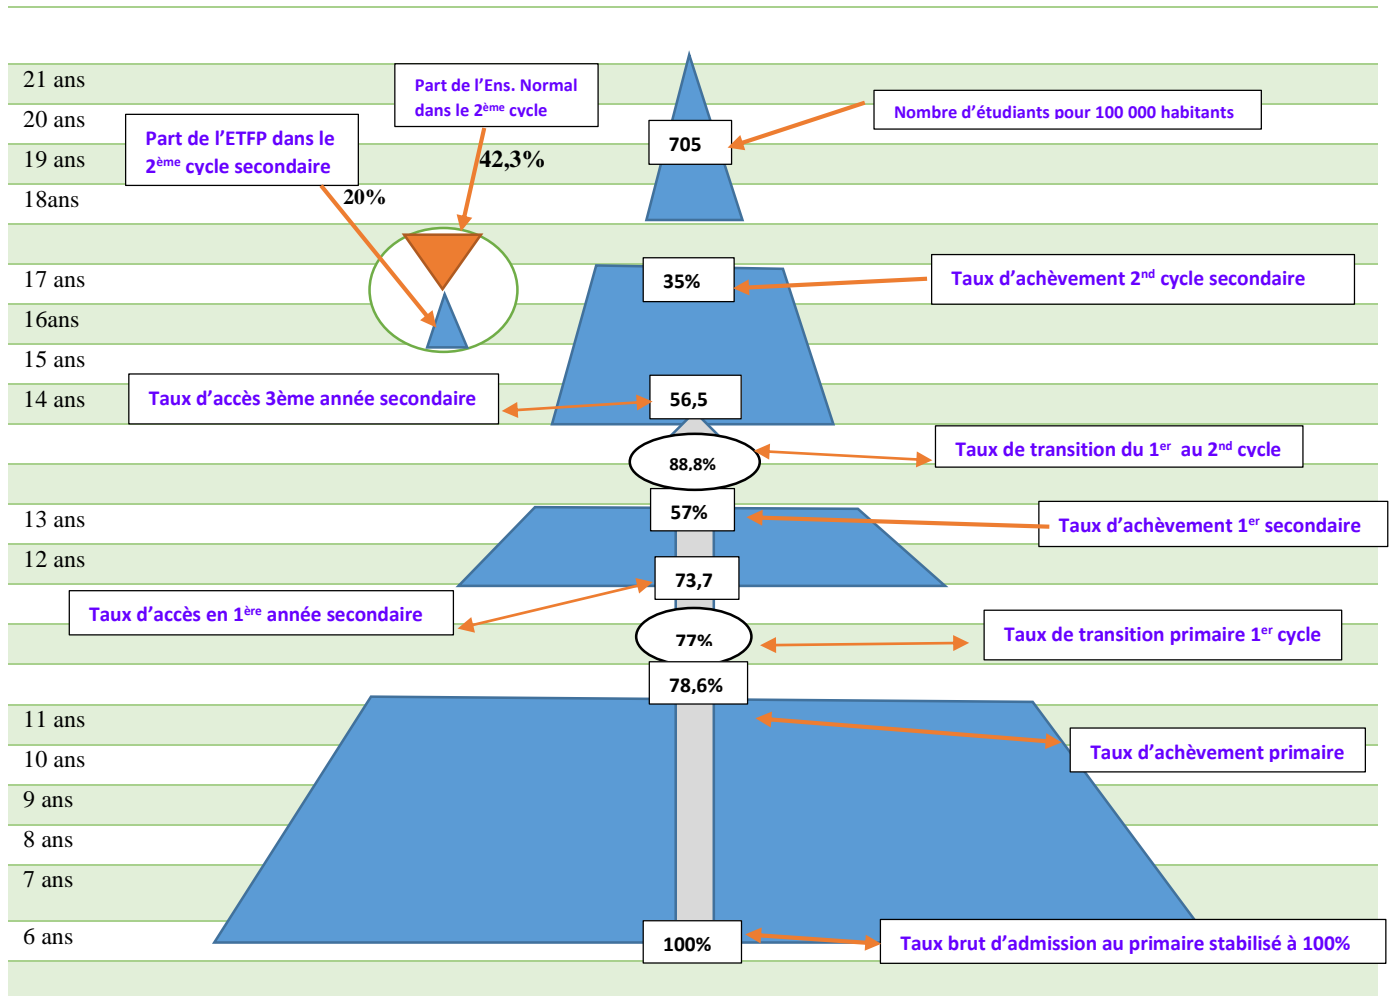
21 ans
20 ans
19 ans
18ans
17 ans
16ans
15 ans
14 ans
13 ans
12 ans
11 ans
10 ans
9 ans
8 ans
7 ans
6 ans

Part de l'Ens. Normal dans le 2$^{ème}$ cycle

Part de l'ETFP dans le 2$^{ème}$ cycle secondaire

42,3%

20%

705

Nombre d'étudiants pour 100 000 habitants

35%

Taux d'achèvement 2$^{nd}$ cycle secondaire

Taux d'accès 3ème année secondaire

56,5

88,8%

Taux de transition du 1$^{er}$ au 2$^{nd}$ cycle

57%

Taux d'achèvement 1$^{er}$ secondaire

73,7

Taux d'accès en 1$^{ère}$ année secondaire

77%

Taux de transition primaire 1$^{er}$ cycle

78,6%

Taux d'achèvement primaire

100%

Taux brut d'admission au primaire stabilisé à 100%